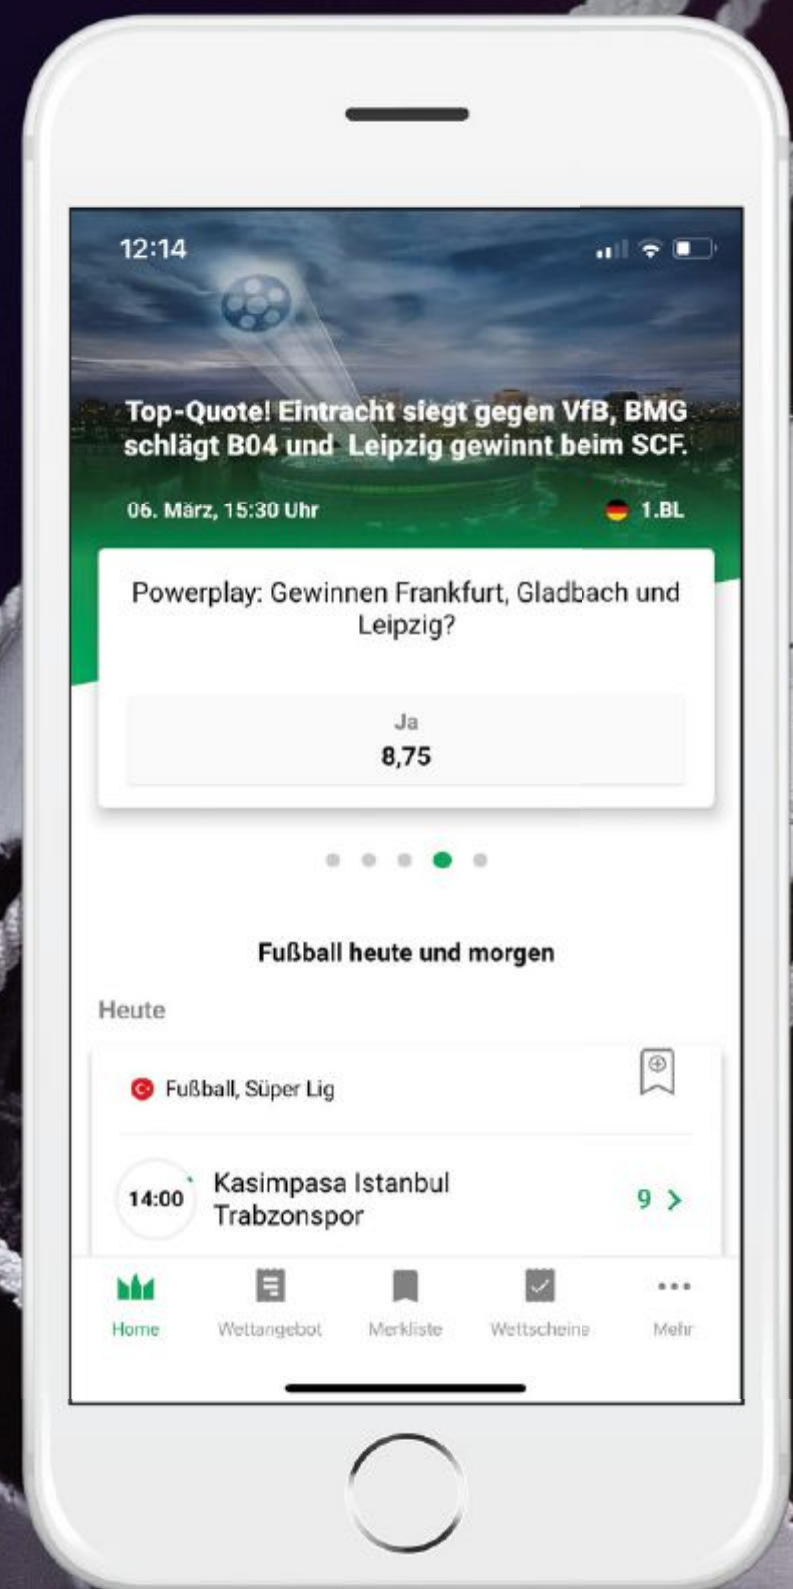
12:14

Top-Quote! Eintracht siegt gegen VfB, BMG schlägt B04 und Leipzig gewinnt beim SCF.

06. März, 15:30 Uhr

1.BL

Powerplay: Gewinnen Frankfurt, Gladbach und Leipzig?

Ja
8,75

Fußball heute und morgen

Heute

Fußball, Süper Lig

14:00 Kasimpasa Istanbul Trabzonspor 9

Home Wettangebot Merkliste Wettscheine Mehr